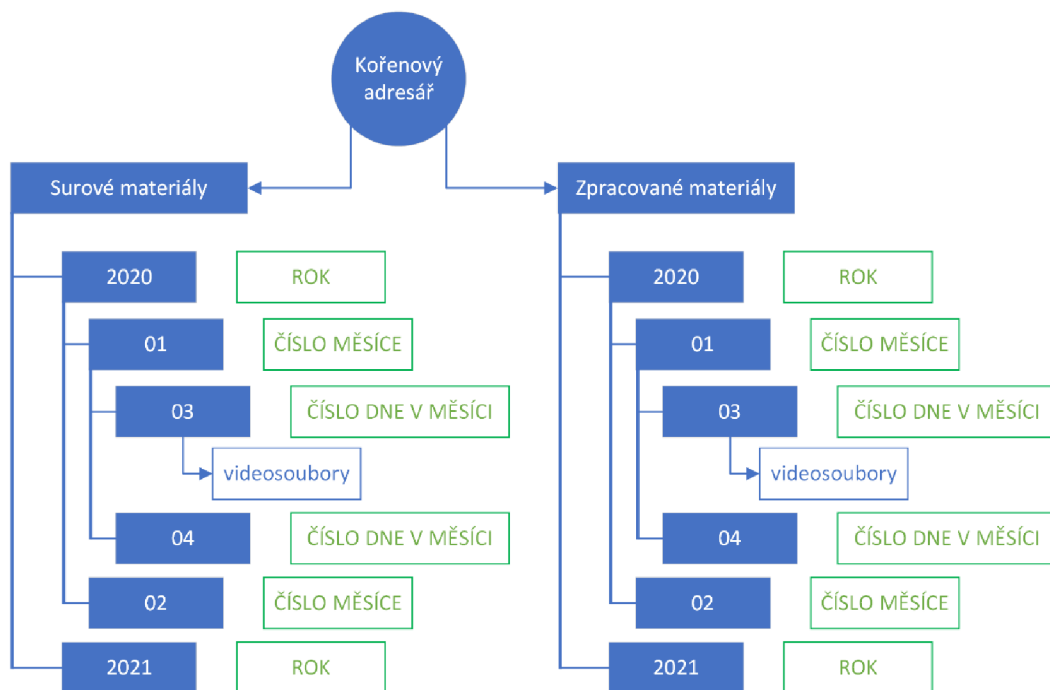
Kořenový adresář

Surové materiály

2020
ROK
01
ČÍSLO MĚSÍCE
03
ČÍSLO DNE V MĚSÍCI
videosoubory
04
ČÍSLO DNE V MĚSÍCI
02
ČÍSLO MĚSÍCE
2021
ROK

Zpracované materiály

2020
ROK
01
ČÍSLO MĚSÍCE
03
ČÍSLO DNE V MĚSÍCI
videosoubory
04
ČÍSLO DNE V MĚSÍCI
02
ČÍSLO MĚSÍCE
2021
ROK